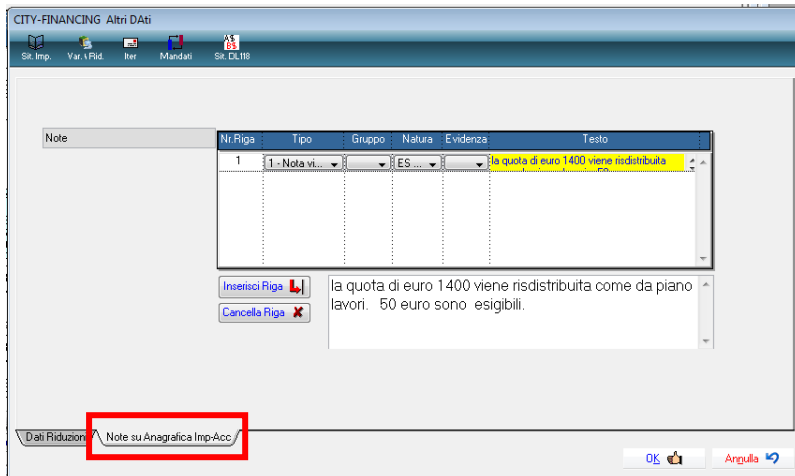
CITY-FINANCING Altri DAti

Sit. Imp. Var. \ Rid. Iter Mandati Sit. DL118

Note

| Nr.Riga | Tipo | Gruppo | Natura | Evidenza | Testo |
|---|---|---|---|---|---|
| 1 | 1 - Nota vi... | | ES ... | | la quota di euro 1400 viene risdistribuita |

Inserisci Riga

Cancella Riga

la quota di euro 1400 viene risdistribuita come da piano lavori. 50 euro sono esigibili.

Dati Riduzioni

Note su Anagrafica Imp-Acc

OK

Annulla